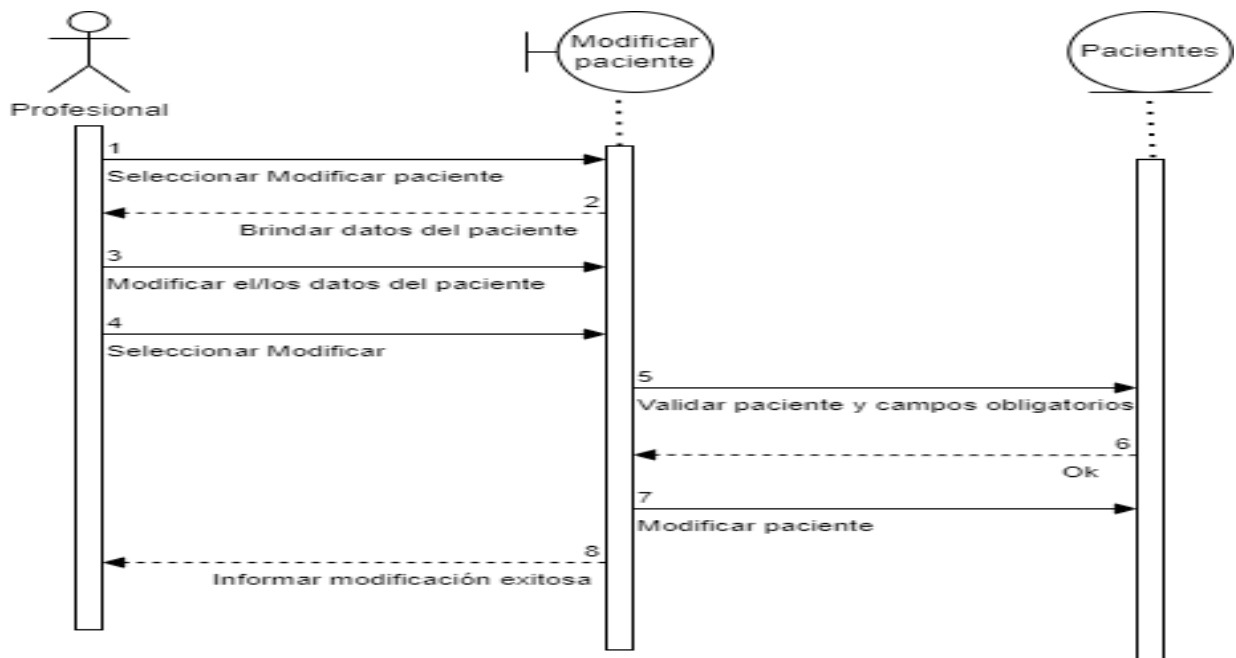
Profesional

Modificar paciente

Pacientes

1
Seleccionar Modificar paciente

2
Brindar datos del paciente

3
Modificar el/los datos del paciente

4
Seleccionar Modificar

5
Validar paciente y campos obligatorios

6
Ok

7
Modificar paciente

8
Informar modificación exitosa